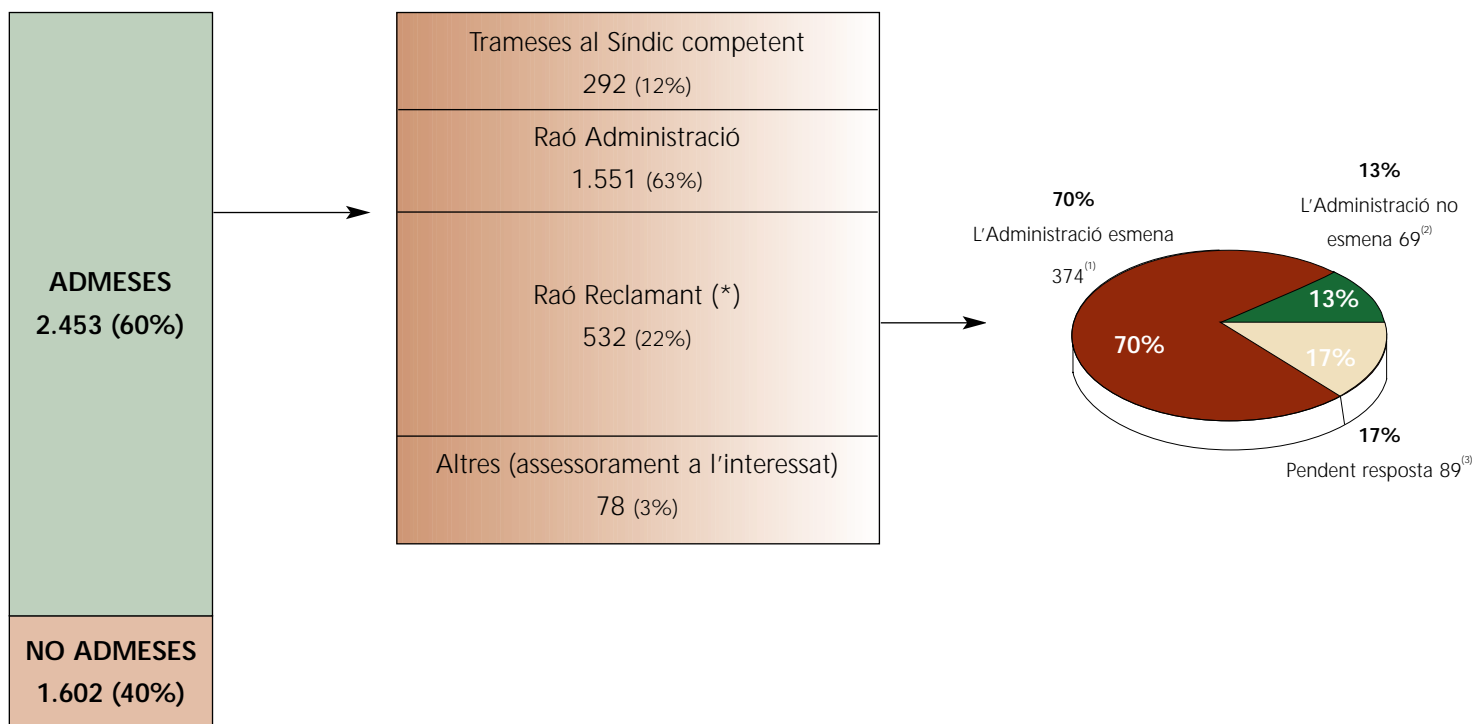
ADMESES
2.453 (60%)

NO ADMESES
1.602 (40%)

Trameses al Síndic competent
292 (12%)

Raó Administració
1.551 (63%)

Raó Reclamant (*)
532 (22%)

Altres (assessorament a l'interessat)
78 (3%)

70%
L'Administració esmena
374$^{(1)}$

13%
L'Administració no esmena 69$^{(2)}$

17%
Pendent resposta 89$^{(3)}$

70%
13%
17%